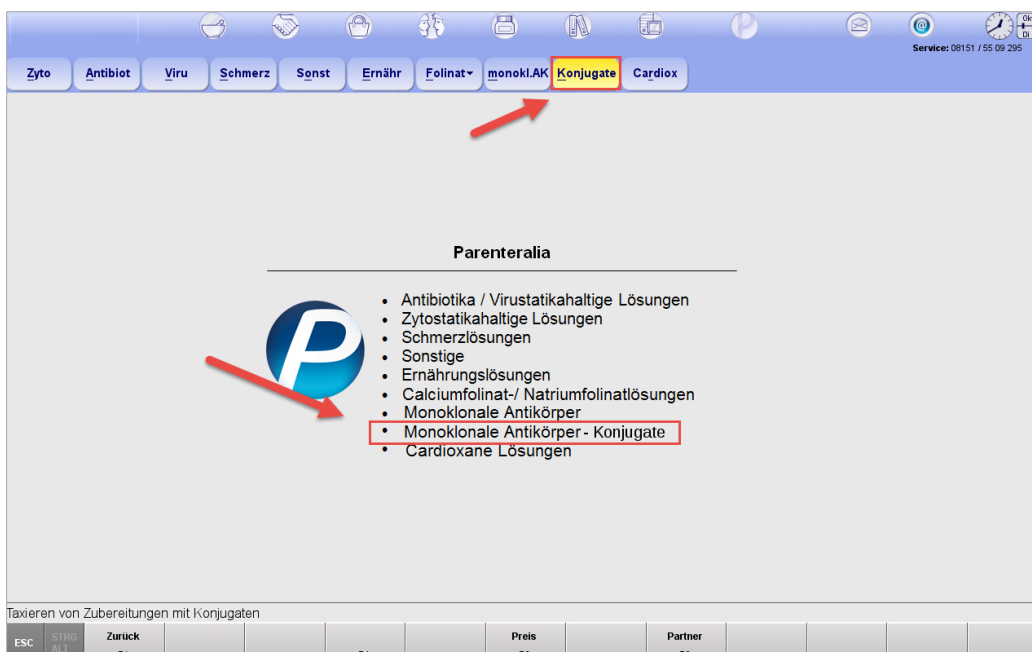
Service: 08151 / 55 09 295

Zyto | Antibiot | Viru | Schmerz | Sonst | Ernähr | Folinat | monokl.AK | Konjugate | Cardiox

Parenteralia

- Antibiotika / Virustatikahaltige Lösungen
- Zytostatikahaltige Lösungen
- Schmerzlösungen
- Sonstige
- Ernährungslösungen
- Calciumfolinat-/ Natriumfolinatlösungen
- Monoklonale Antikörper
- Monoklonale Antikörper - Konjugate
- Cardioxane Lösungen

Taxieren von Zubereitungen mit Konjugaten

ESC | STRG ALT | Zurück | Preis | Partner